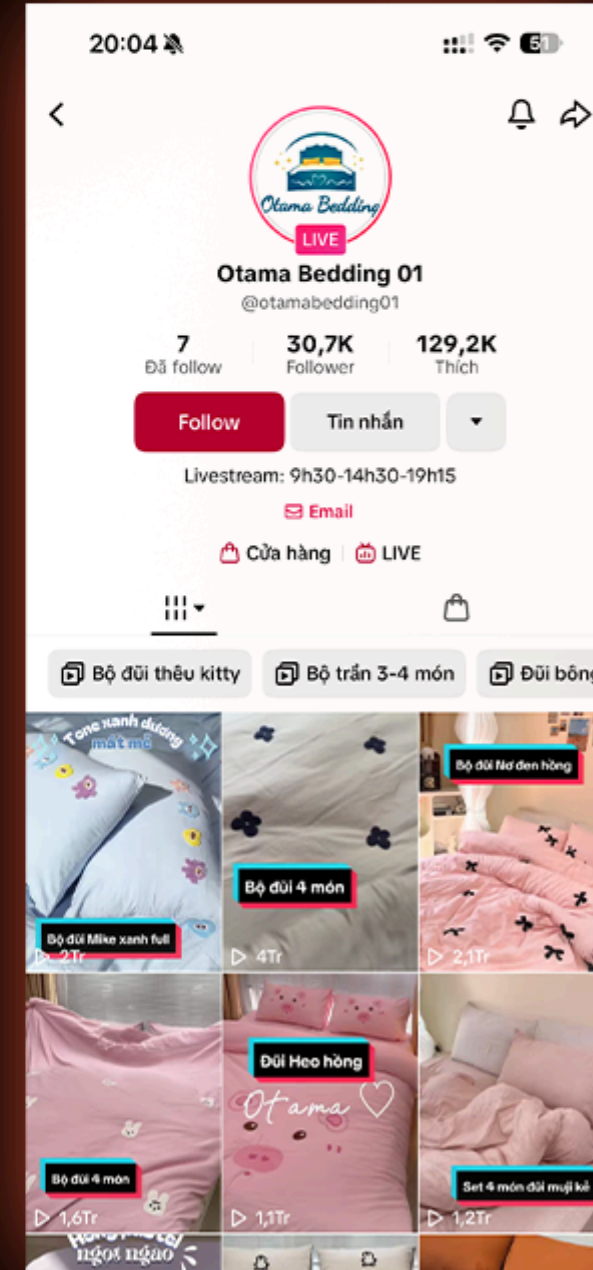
20:04

51

Otama Bedding

LIVE

Otama Bedding 01

@otamabedding01

7
Đã follow

30,7K
Follower

129,2K
Thích

Follow

Tin nhắn

Livestream: 9h30-14h30-19h15

Email

Cửa hàng | LIVE

Bộ đũi thêu kitty

Bộ trần 3-4 món

Đũi bông

Tone xanh dương mát mẻ

Bộ đũi Mike xanh full

2Tr

Bộ đũi 4 món

4Tr

Bộ đũi Nơ đen hồng

2,1Tr

Bộ đũi 4 món

1,6Tr

Đũi Heo hồng

Otama

1,1Tr

Set 4 món đũi muji kẻ

1,2Tr

ngọt ngào